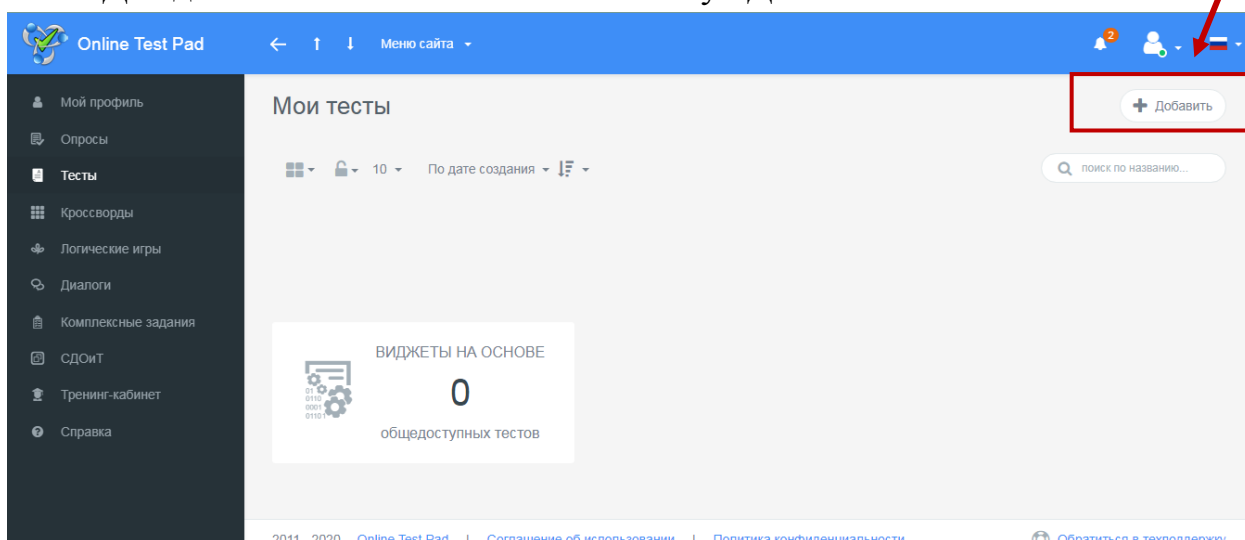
Online Test Pad
Меню сайта
2

Мой профиль
Опросы
Тесты
Кроссворды
Логические игры
Диалоги
Комплексные задания
СДОиТ
Тренинг-кабинет
Справка

Мои тесты
Добавить
10
По дате создания
поиск по названию...

ВИДЖЕТЫ НА ОСНОВЕ
0
общедоступных тестов

01
0110
0001
01101

2011 - 2020 Online Test Pad | Соглашение об использовании | Политика конфиденциальности
Обратиться в техподдержку